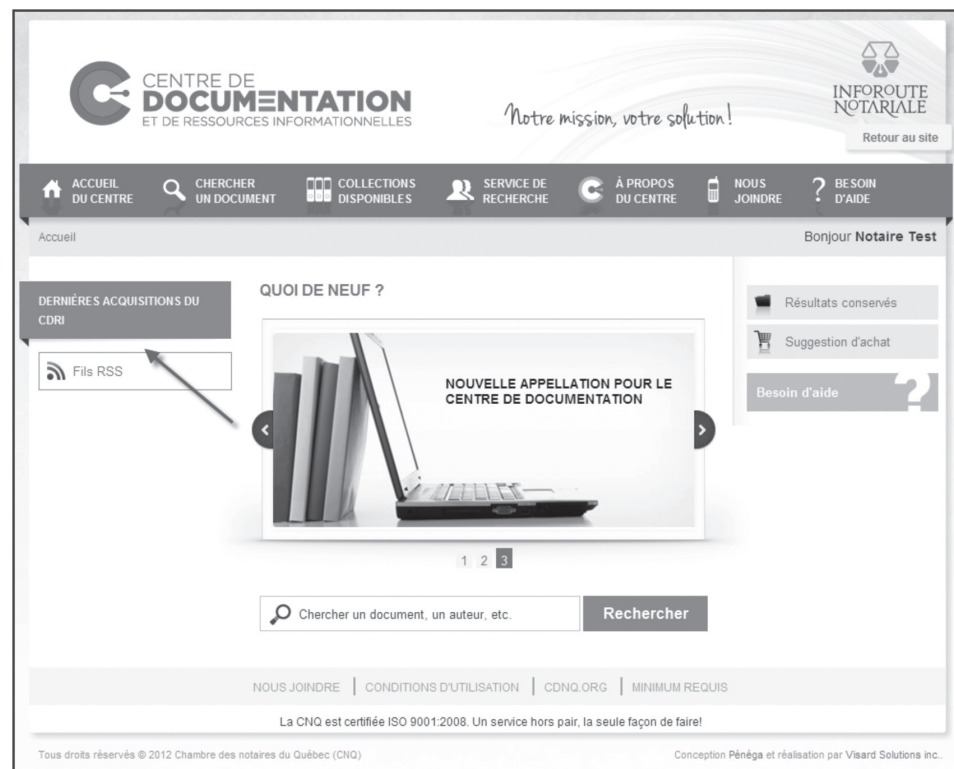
CENTRE DE DOCUMENTATION ET DE RESSOURCES INFORMATIONNELLES

Notre mission, votre solution!

INFOROUTE NOTARIALE

Retour au site

ACCUEIL DU CENTRE
CHERCHER UN DOCUMENT
COLLECTIONS DISPONIBLES
SERVICE DE RECHERCHE
À PROPOS DU CENTRE
NOUS JOINDRE
BESOIN D'AIDE

Accueil

Bonjour **Notaire Test**

DERNIÈRES ACQUISITIONS DU CDRI

Fils RSS

QUOI DE NEUF ?

NOUVELLE APPELLATION POUR LE CENTRE DE DOCUMENTATION

1 2 3

Chercher un document, un auteur, etc.

Rechercher

Résultats conservés

Suggestion d'achat

Besoin d'aide

NOUS JOINDRE | CONDITIONS D'UTILISATION | CDNQ.ORG | MINIMUM REQUIS

La CNQ est certifiée ISO 9001:2008. Un service hors pair, la seule façon de faire!

Tous droits réservés © 2012 Chambre des notaires du Québec (CNQ)

Conception Pénéga et réalisation par Visard Solutions inc.